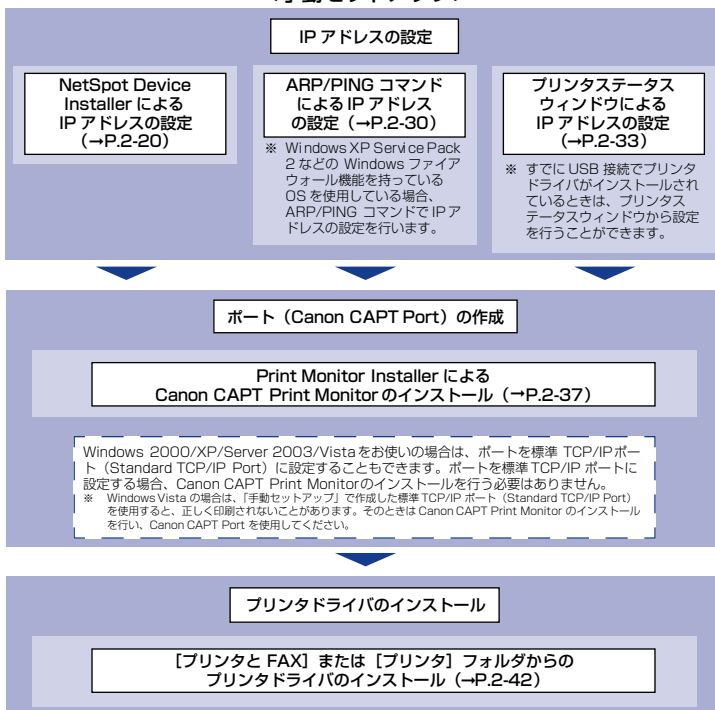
IP アドレスの設定

NetSpot Device Installer による IP アドレスの設定（→P.2-20）

ARP/PING コマンドによる IP アドレスの設定（→P.2-30）

※ Windows XP Service Pack 2 などの Windows ファイアウォール機能を持っている OS を使用している場合、ARP/PING コマンドで IP アドレスの設定を行います。

プリンタステータスウィンドウによる IP アドレスの設定（→P.2-33）

※ すでに USB 接続でプリンタドライバがインストールされているときは、プリンタステータスウィンドウから設定を行うことができます。

ポート（Canon CAPT Port）の作成

Print Monitor Installer による Canon CAPT Print Monitor のインストール（→P.2-37）

Windows 2000/XP/Server 2003/Vistaをお使いの場合は、ポートを標準 TCP/IPポート（Standard TCP/IP Port）に設定することもできます。ポートを標準 TCP/IP ポートに設定する場合、Canon CAPT Print Monitorのインストールを行う必要はありません。
※ Windows Vista の場合は、「手動セットアップ」で作成した標準 TCP/IP ポート（Standard TCP/IP Port）を使用すると、正しく印刷されないことがあります。そのときは Canon CAPT Print Monitor のインストールを行い、Canon CAPT Port を使用してください。

プリンタドライバのインストール

［プリンタと FAX］または［プリンタ］フォルダからのプリンタドライバのインストール（→P.2-42）